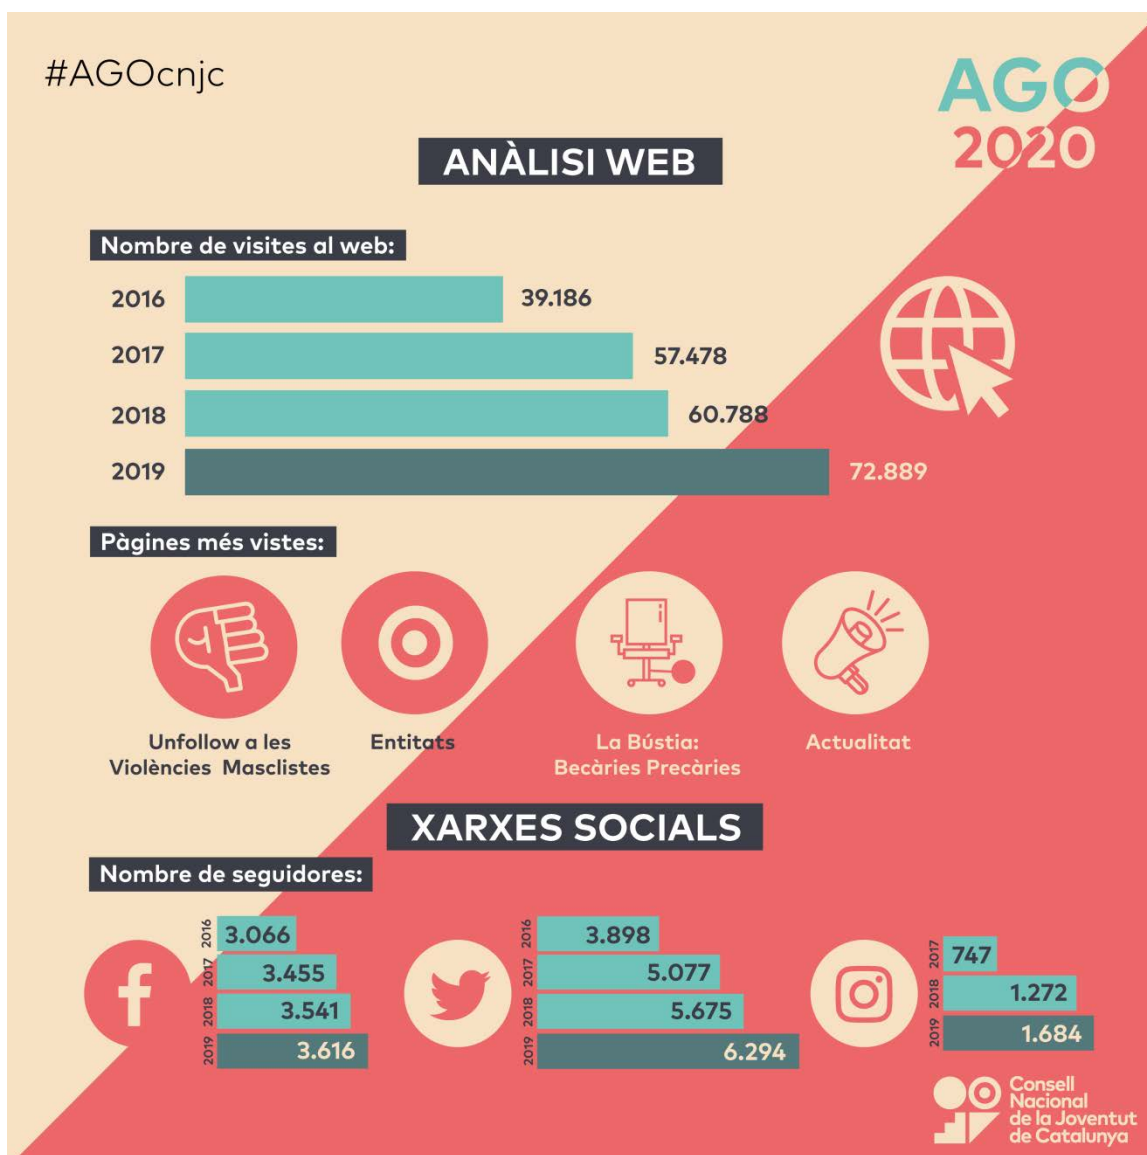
#AGOcnjc

AGO 2020

ANÀLISI WEB

Nombre de visites al web:

2016 39.186
2017 57.478
2018 60.788
2019 72.889

Pàgines més vistes:

Unfollow a les Violències Masclistes

Entitats

La Bústia: Becàries Precàries

Actualitat

XARXES SOCIALS

Nombre de seguidores:

2016 3.066
2017 3.455
2018 3.541
2019 3.616

2016 3.898
2017 5.077
2018 5.675
2019 6.294

2017 747
2018 1.272
2019 1.684

Consell Nacional de la Joventut de Catalunya